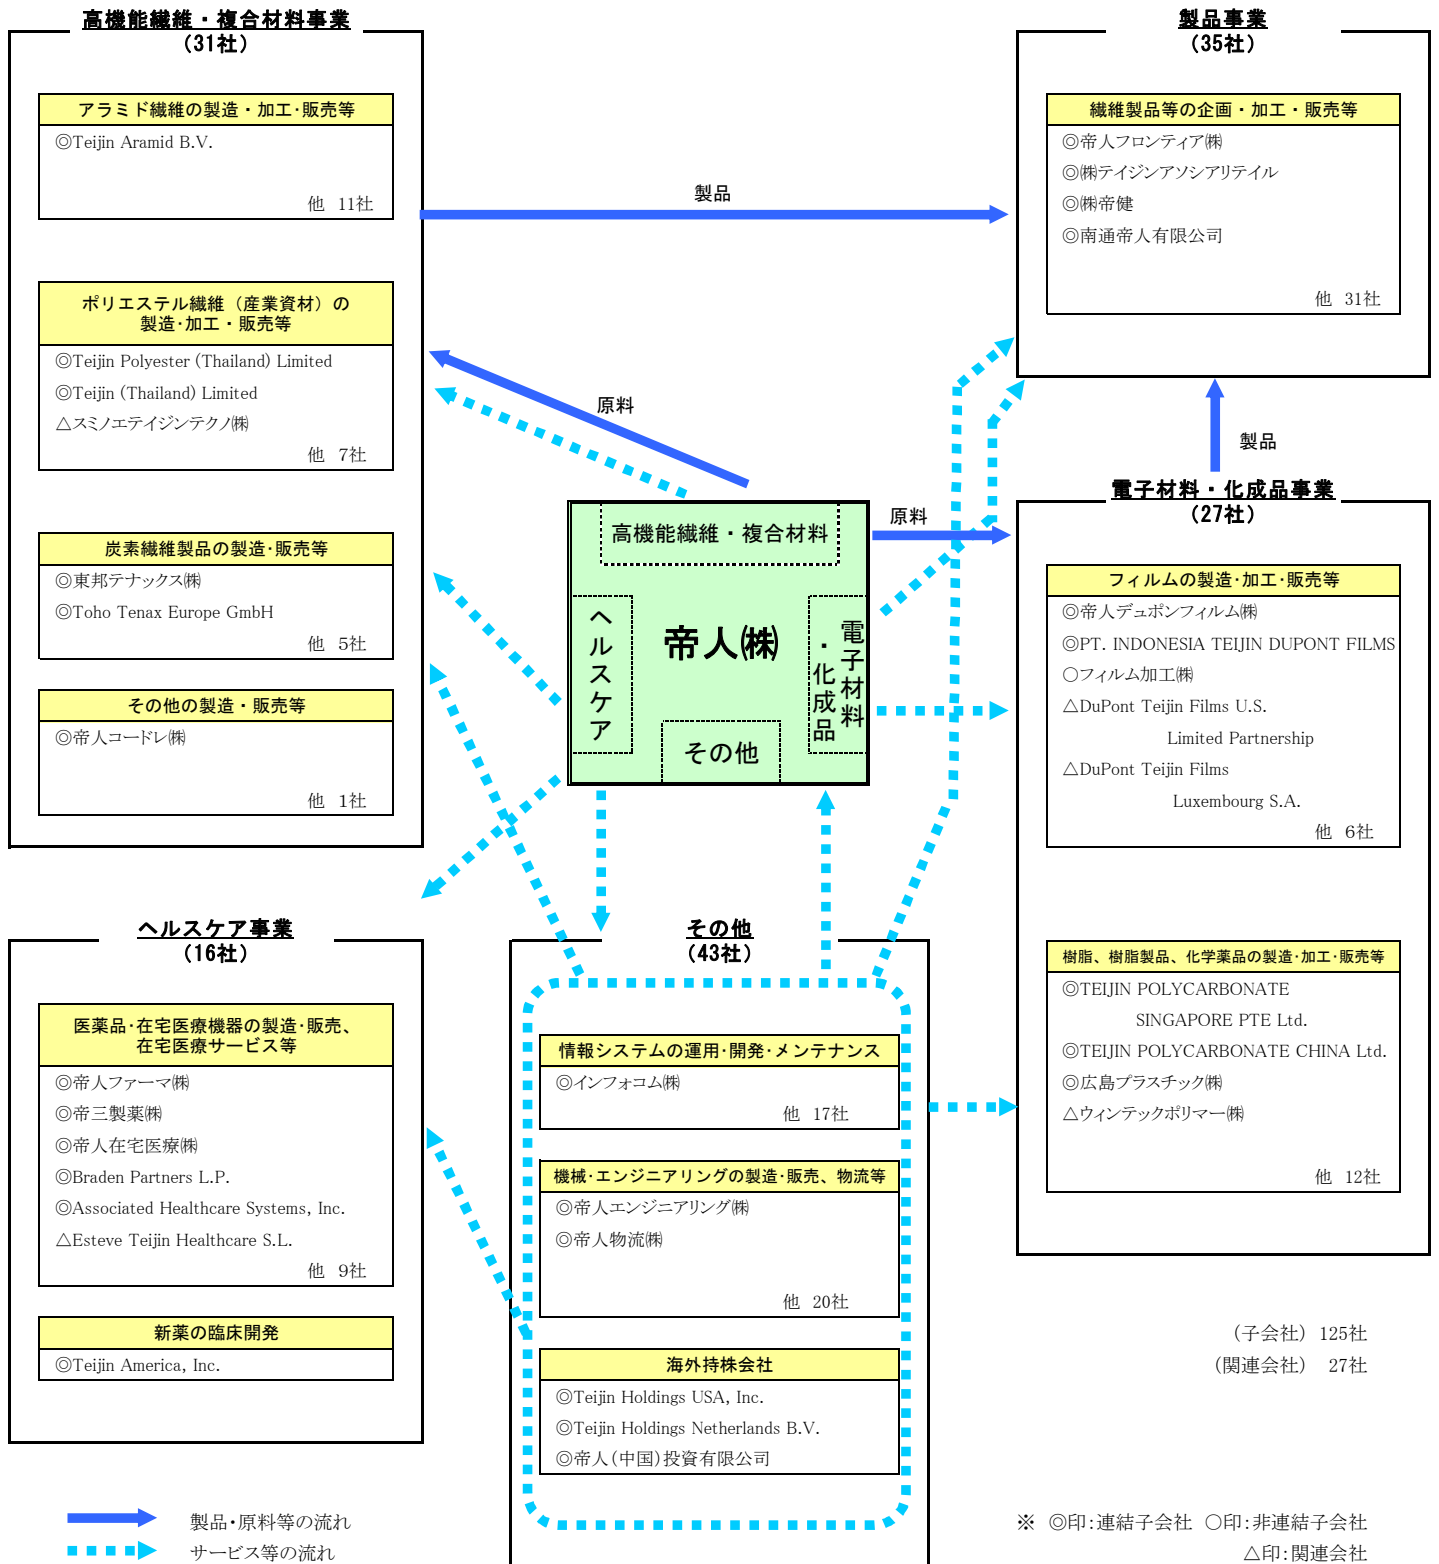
高機能繊維・複合材料事業
（31社）

アラミド繊維の製造・加工・販売等
◎Teijin Aramid B.V.
他　11社

ポリエステル繊維（産業資材）の製造･加工・販売等
◎Teijin Polyester (Thailand) Limited
◎Teijin (Thailand) Limited
△スミノエテイジンテクノ㈱
他　7社

炭素繊維製品の製造･販売等
◎東邦テナックス㈱
◎Toho Tenax Europe GmbH
他　5社

その他の製造・販売等
◎帝人コードレ㈱
他　1社

製品事業
（35社）

繊維製品等の企画・加工・販売等
◎帝人フロンティア㈱
◎㈱テイジンアソシアリテイル
◎㈱帝健
◎南通帝人有限公司
他　31社

製品

原料

原料

製品

高機能繊維・複合材料
ヘルスケア
帝人㈱
電子材料・化成品
その他

電子材料・化成品事業
（27社）

フィルムの製造･加工･販売等
◎帝人デュポンフィルム㈱
◎PT. INDONESIA TEIJIN DUPONT FILMS
○フィルム加工㈱
△DuPont Teijin Films U.S. Limited Partnership
△DuPont Teijin Films Luxembourg S.A.
他　6社

樹脂、樹脂製品、化学薬品の製造･加工･販売等
◎TEIJIN POLYCARBONATE SINGAPORE PTE Ltd.
◎TEIJIN POLYCARBONATE CHINA Ltd.
◎広島プラスチック㈱
△ウィンテックポリマー㈱
他　12社

ヘルスケア事業
（16社）

医薬品･在宅医療機器の製造･販売、在宅医療サービス等
◎帝人ファーマ㈱
◎帝三製薬㈱
◎帝人在宅医療㈱
◎Braden Partners L.P.
◎Associated Healthcare Systems, Inc.
△Esteve Teijin Healthcare S.L.
他　9社

新薬の臨床開発
◎Teijin America, Inc.

その他
（43社）

情報システムの運用･開発･メンテナンス
◎インフォコム㈱
他　17社

機械･エンジニアリングの製造･販売、物流等
◎帝人エンジニアリング㈱
◎帝人物流㈱
他　20社

海外持株会社
◎Teijin Holdings USA, Inc.
◎Teijin Holdings Netherlands B.V.
◎帝人(中国)投資有限公司

（子会社）125社
（関連会社）　27社

製品･原料等の流れ
サービス等の流れ

※　◎印:連結子会社　○印:非連結子会社
△印:関連会社